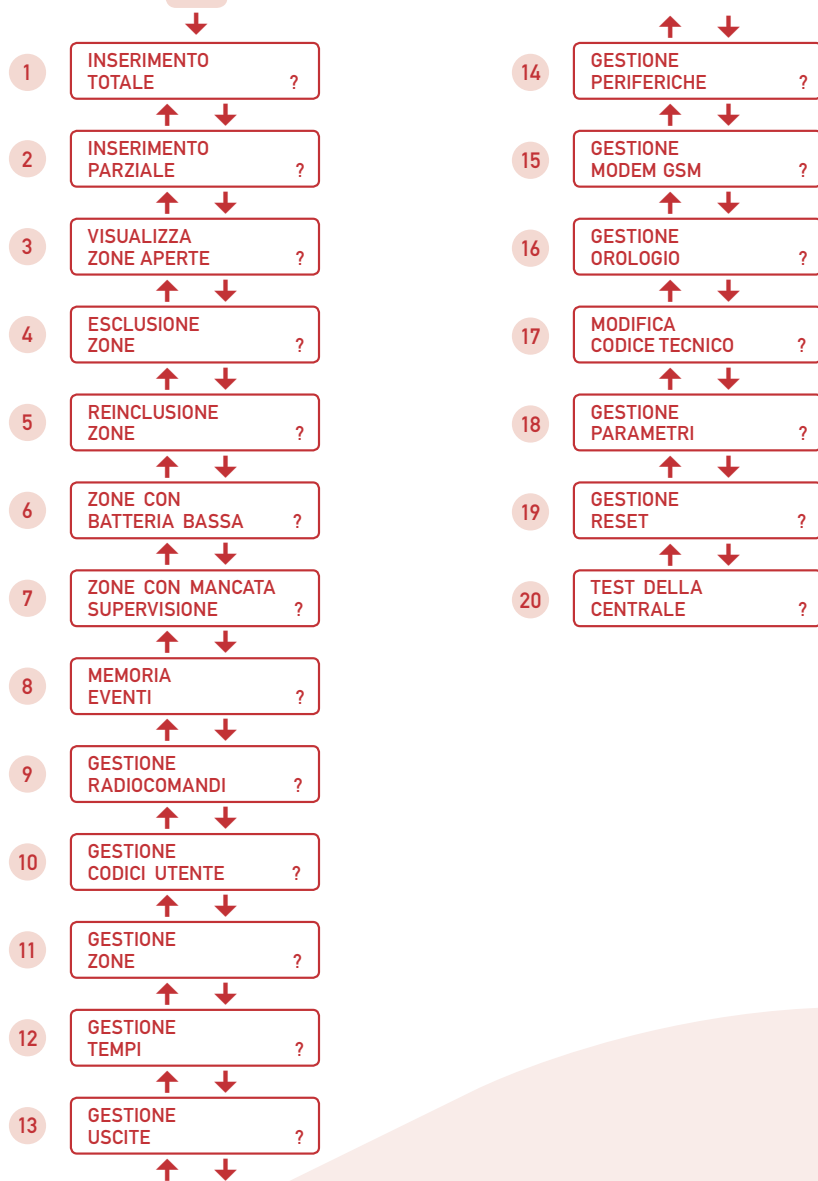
1 INSERIMENTO TOTALE ?

2 INSERIMENTO PARZIALE ?

3 VISUALIZZA ZONE APERTE ?

4 ESCLUSIONE ZONE ?

5 REINCLUSIONE ZONE ?

6 ZONE CON BATTERIA BASSA ?

7 ZONE CON MANCATA SUPERVISIONE ?

8 MEMORIA EVENTI ?

9 GESTIONE RADIOCOMANDI ?

10 GESTIONE CODICI UTENTE ?

11 GESTIONE ZONE ?

12 GESTIONE TEMPI ?

13 GESTIONE USCITE ?

14 GESTIONE PERIFERICHE ?

15 GESTIONE MODEM GSM ?

16 GESTIONE OROLOGIO ?

17 MODIFICA CODICE TECNICO ?

18 GESTIONE PARAMETRI ?

19 GESTIONE RESET ?

20 TEST DELLA CENTRALE ?